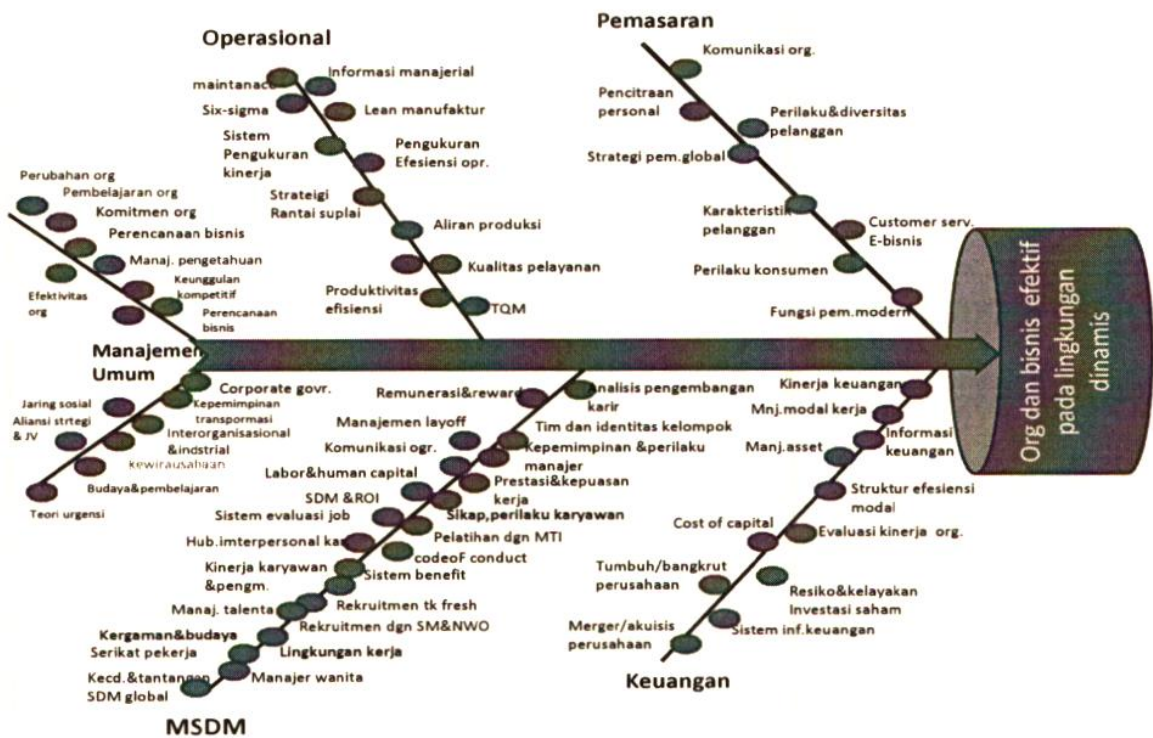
Operasional

maintanace
Informasi manajerial
Six-sigma
Lean manufaktur
Sistem Pengukuran kinerja
Pengukuran Efesiensi opr.
Strateigi Rantai suplai
Aliran produksi
Kualitas pelayanan
Produktivitas efisiensi
TQM

Pemasaran

Komunikasi org.
Pencitraan personal
Perilaku&diversitas pelanggan
Strategi pem.global
Karakteristik pelanggan
Customer serv. E-bisnis
Perilaku konsumen
Fungsi pem.modern

Perubahan org
Pembelajaran org
Komitmen org
Perencanaan bisnis
Manaj. pengetahuan
Keunggulan kompetitif
Efektivitas org
Perencanaan bisnis

Manajemen Umum

Org dan bisnis efektif pada lingkungan dinamis

Corporate govr.
Jaring sosial
Kepemimpinan transpormasi
Aliansi strtegi & JV
Interorganisasional &indstrial
kewirausahaan
Budaya&pembelajaran
Teori urgensi

Remunerasi&reward
Analisis pengembangan karir
Manajemen layoff
Tim dan identitas kelompok
Komunikasi ogr.
Kepemimpinan &perilaku manajer
Labor&human capital
Prestasi&kepuasan kerja
SDM &ROI
Sistem evaluasi job
Sikap,perilaku karyawan
Pelatihan dgn MTI
Hub.imterpersonal kar
codeoF conduct
Kinerja karyawan &pengm.
Sistem benefit
Manaj. talenta
Rekruitmen tk fresh
Kergaman&budaya
Rekruitmen dgn SM&NWO
Serikat pekerja
Lingkungan kerja
Kecd.&tantangan SDM global
Manajer wanita

MSDM

Kinerja keuangan
Mnj.modal kerja
Manj.asset
Informasi keuangan
Struktur efesiensi modal
Cost of capital
Evaluasi kinerja org.
Tumbuh/bangkrut perusahaan
Resiko&kelayakan Investasi saham
Merger/akuisis perusahaan
Sistem inf.keuangan

Keuangan